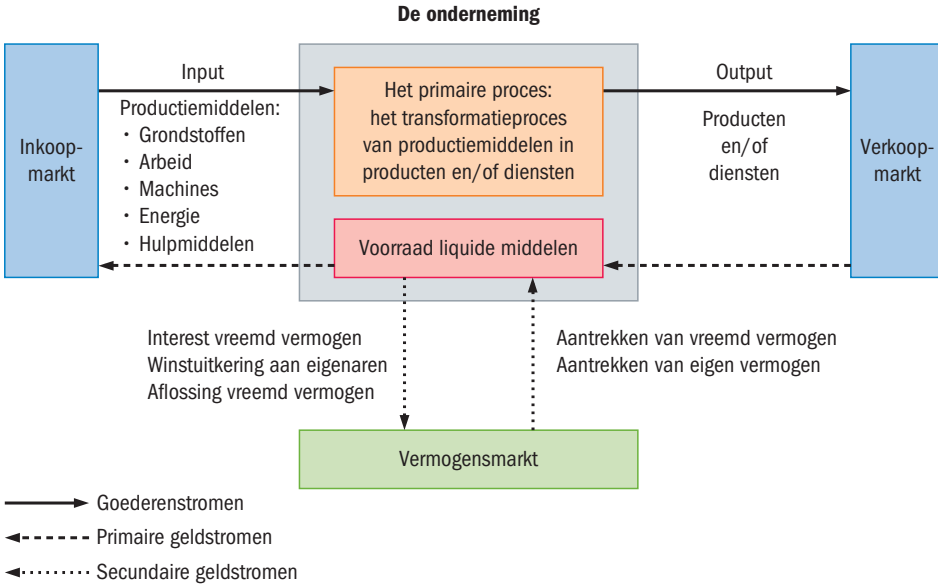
De onderneming

Inkoopmarkt

Input

Productiemiddelen:
• Grondstoffen
• Arbeid
• Machines
• Energie
• Hulpmiddelen

Het primaire proces: het transformatieproces van productiemiddelen in producten en/of diensten

Voorraad liquide middelen

Output

Producten en/of diensten

Verkoopmarkt

Interest vreemd vermogen
Winstuitkering aan eigenaren
Aflossing vreemd vermogen

Aantrekken van vreemd vermogen
Aantrekken van eigen vermogen

Vermogensmarkt

Goederenstromen
Primaire geldstromen
Secundaire geldstromen